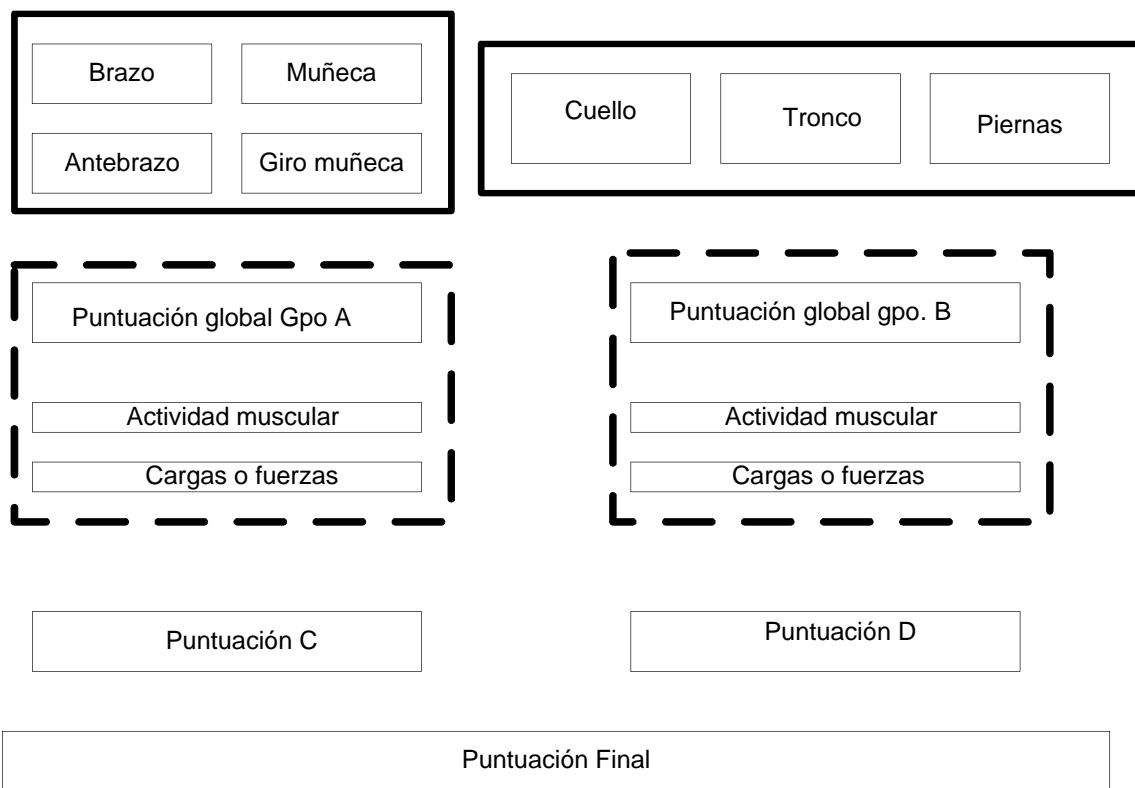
Brazo
Muñeca
Antebrazo
Giro muñeca

Cuello
Tronco
Piernas

Puntuación global Gpo A
Actividad muscular
Cargas o fuerzas

Puntuación global gpo. B
Actividad muscular
Cargas o fuerzas

Puntuación C

Puntuación D

Puntuación Final